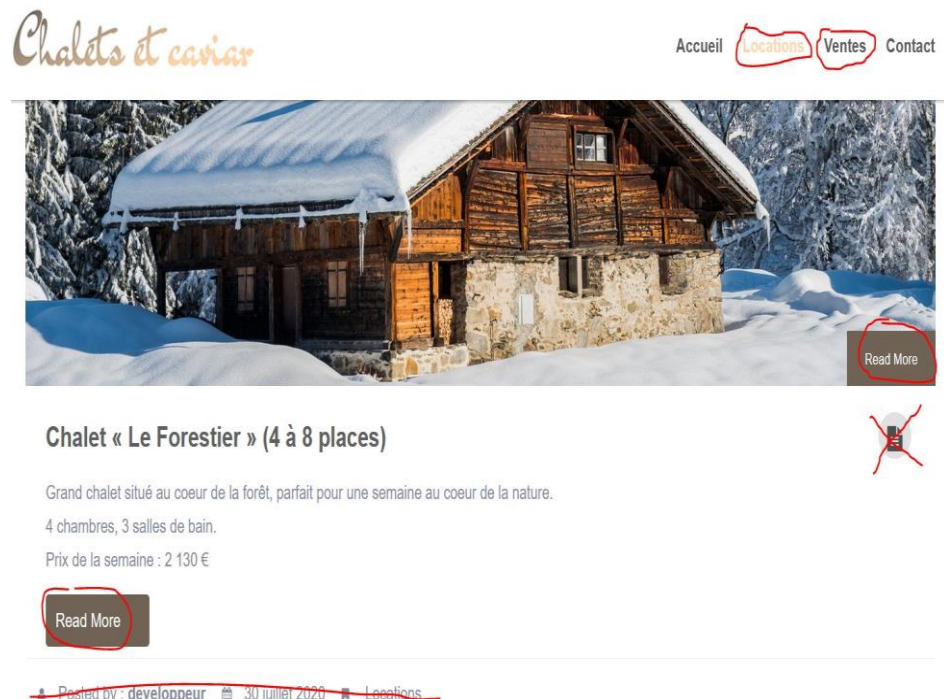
Chalets et caviar

Accueil Locations Ventes Contact

Read More

Chalet « Le Forestier » (4 à 8 places)

Grand chalet situé au coeur de la forêt, parfait pour une semaine au coeur de la nature.

4 chambres, 3 salles de bain.

Prix de la semaine : 2 130 €

Read More

Posted by : developpeur 30 juillet 2020 Locations